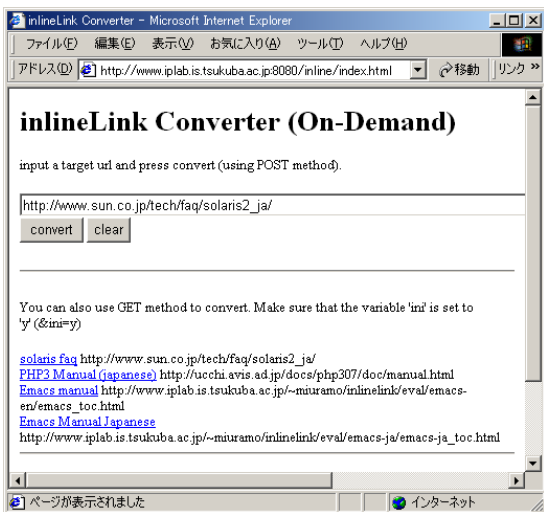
inlineLink Converter - Microsoft Internet Explorer

ファイル(F) 編集(E) 表示(V) お気に入り(A) ツール(T) ヘルプ(H)

アドレス(D) http://www.iplab.is.tsukuba.ac.jp:8080/inline/index.html 移動 リンク »

inlineLink Converter (On-Demand)

input a target url and press convert (using POST method).

http://www.sun.co.jp/tech/faq/solaris2_ja/

convert clear

You can also use GET method to convert. Make sure that the variable 'ini' is set to 'y' (&ini=y)

solaris faq http://www.sun.co.jp/tech/faq/solaris2_ja/
PHP3 Manual (japanese) http://ucchi.avis.ad.jp/docs/php307/doc/manual.html
Emacs manual http://www.iplab.is.tsukuba.ac.jp/~miuramo/inlinelink/eval/emacs-en/emacs_toc.html
Emacs Manual Japanese
http://www.iplab.is.tsukuba.ac.jp/~miuramo/inlinelink/eval/emacs-ja/emacs-ja_toc.html

ページが表示されました インターネット